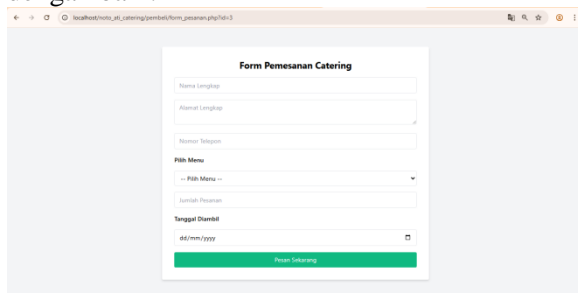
localhost/noto_ati_catering/pembeli/form_pesanan.php?id=3

Form Pemesanan Catering

Nama Lengkap

Alamat Lengkap

Nomor Telepon

Pilih Menu

-- Pilih Menu --

Jumlah Pesanan

Tanggal Diambil

dd/mm/yyyy

Pesan Sekarang